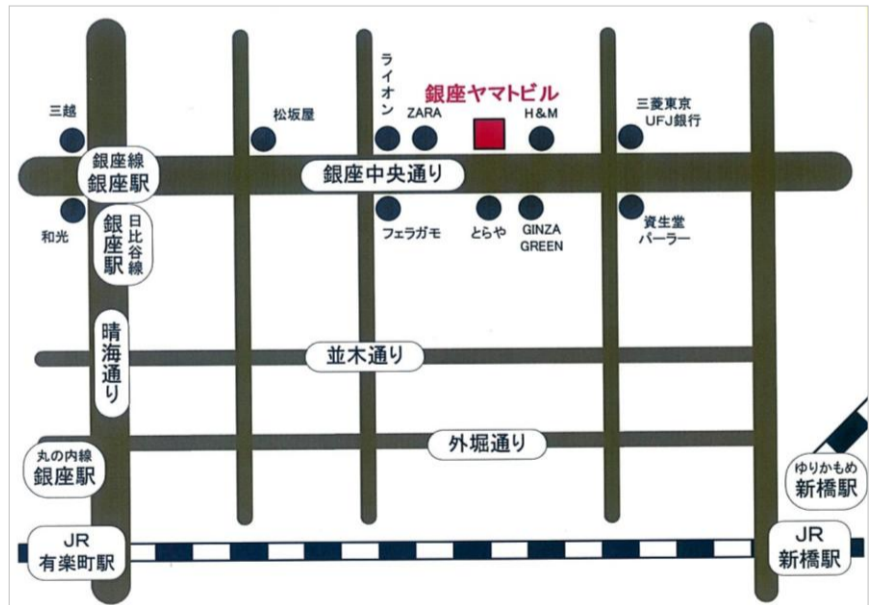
ライオン

銀座ヤマトビル

三越

松坂屋

ZARA

H&M

三菱東京
UFJ銀行

銀座線
銀座駅

銀座中央通り

和光

日比谷線
銀座駅

フェラガモ

とらや

GINZA
GREEN

資生堂
パーラー

晴海通り

並木通り

外堀通り

丸の内線
銀座駅

ゆりかもめ
新橋駅

JR
有楽町駅

JR
新橋駅